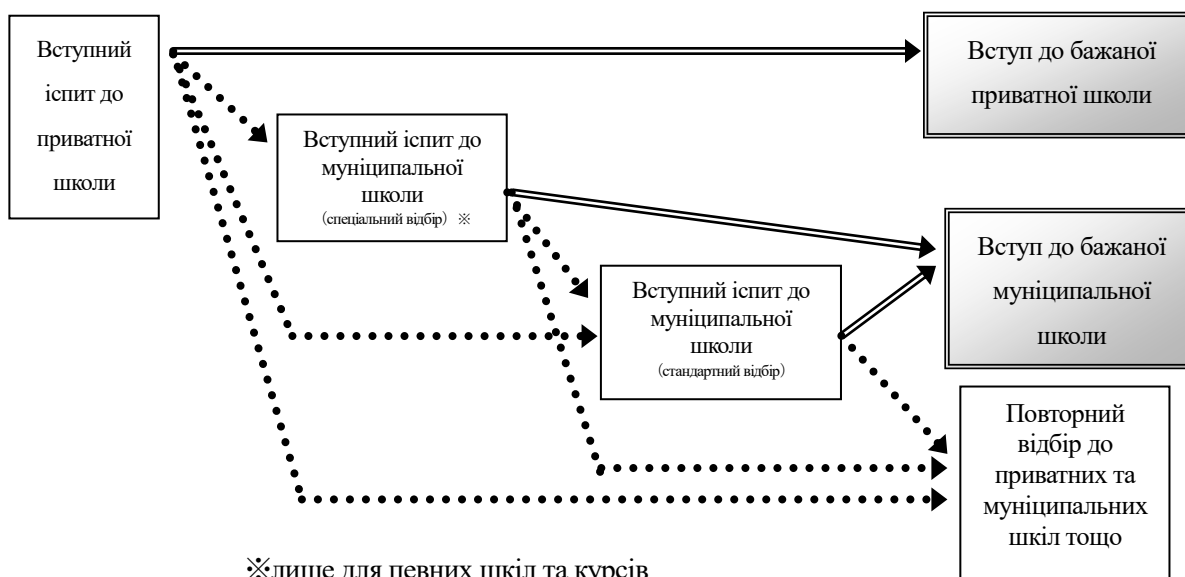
Вступний іспит до приватної школи

Вступ до бажаної приватної школи

Вступний іспит до муніципальної школи (спеціальний відбір) ※

Вступ до бажаної муніципальної школи

Вступний іспит до муніципальної школи (стандартний відбір)

Повторний відбір до приватних та муніципальних шкіл тощо

※лише для певних шкіл та курсів